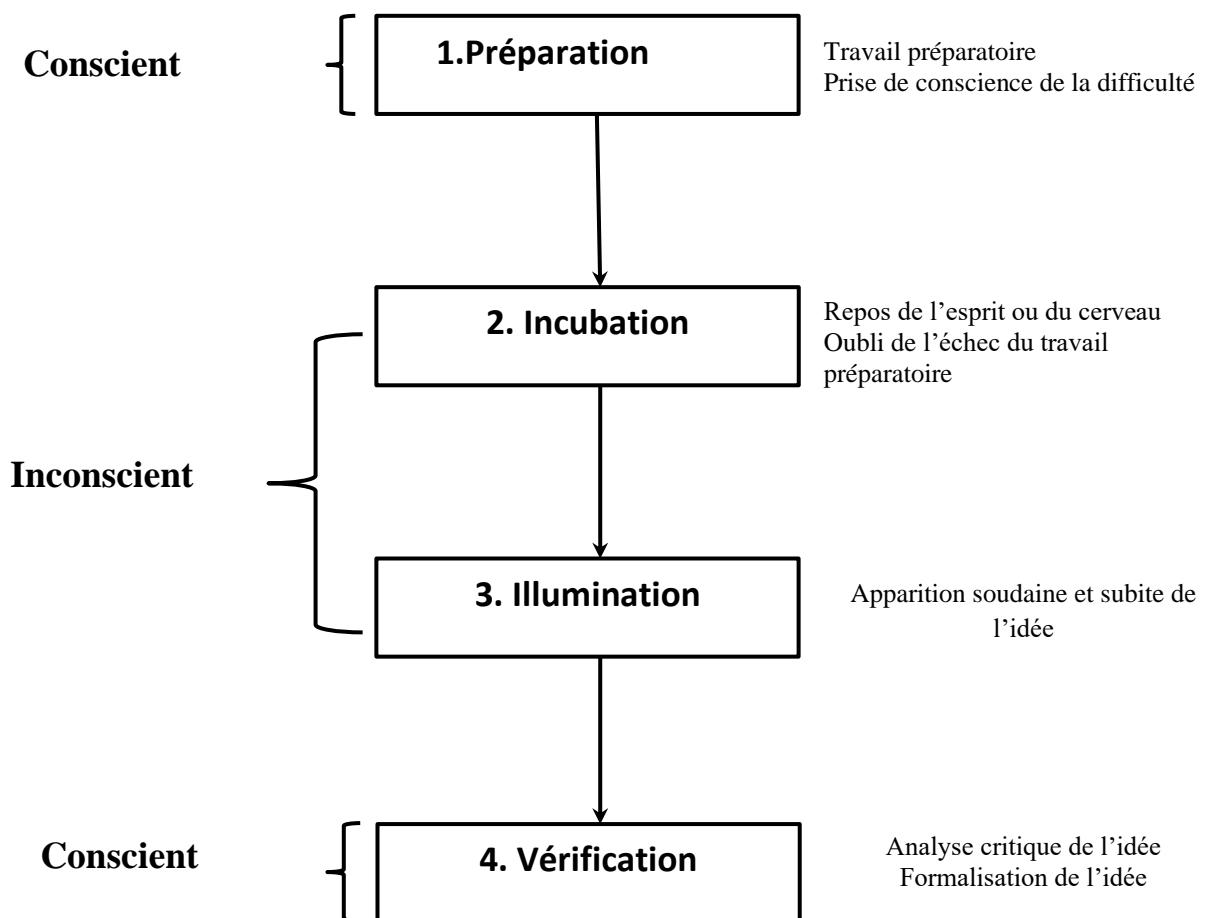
Conscient

1.Préparation

Travail préparatoire
Prise de conscience de la difficulté

2. Incubation

Repos de l'esprit ou du cerveau
Oubli de l'échec du travail préparatoire

Inconscient

3. Illumination

Apparition soudaine et subite de l'idée

Conscient

4. Vérification

Analyse critique de l'idée
Formalisation de l'idée